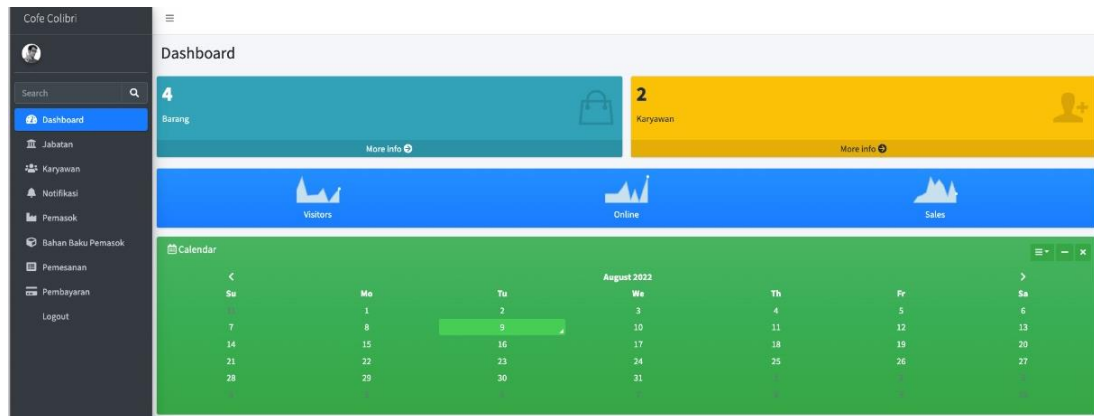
Cofe Colibri

Search

Dashboard
Jabatan
Karyawan
Notifikasi
Pemasok
Bahan Baku Pemasok
Pemesanan
Pembayaran
Logout

≡

Dashboard

4
Barang
More info

2
Karyawan
More info

Visitors
Online
Sales

Calendar

‹ August 2022 ›

| Su | Mo | Tu | We | Th | Fr | Sa |
|---|---|---|---|---|---|---|
| 31 | 1 | 2 | 3 | 4 | 5 | 6 |
| 7 | 8 | 9 | 10 | 11 | 12 | 13 |
| 14 | 15 | 16 | 17 | 18 | 19 | 20 |
| 21 | 22 | 23 | 24 | 25 | 26 | 27 |
| 28 | 29 | 30 | 31 | 1 | 2 | 3 |
| 4 | 5 | 6 | 7 | 8 | 9 | 10 |